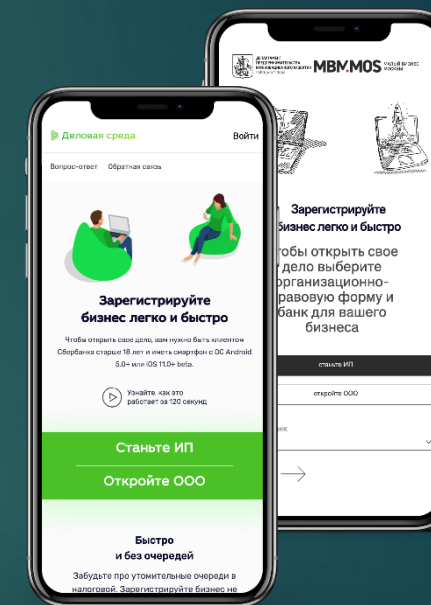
Деловая среда
Войти

Вопрос-ответ Обратная связь

Зарегистрируйте бизнес легко и быстро

Чтобы открыть свое дело, вам нужно быть клиентом Сбербанка старше 18 лет и иметь смартфон с ОС Android 5.0+ или iOS 11.0+ beta.

Узнайте, как это работает за 120 секунд

Станьте ИП

Откройте ООО

Быстро и без очередей

Забудьте про утомительные очереди в налоговой. Зарегистрируйте бизнес не

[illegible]

MBM.MOS МАЛЫЙ БИЗНЕС МОСКВЫ

Зарегистрируйте бизнес легко и быстро

Чтобы открыть свое дело выберите организационно-правовую форму и банк для вашего бизнеса

стань ИП

открыть ООО

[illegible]